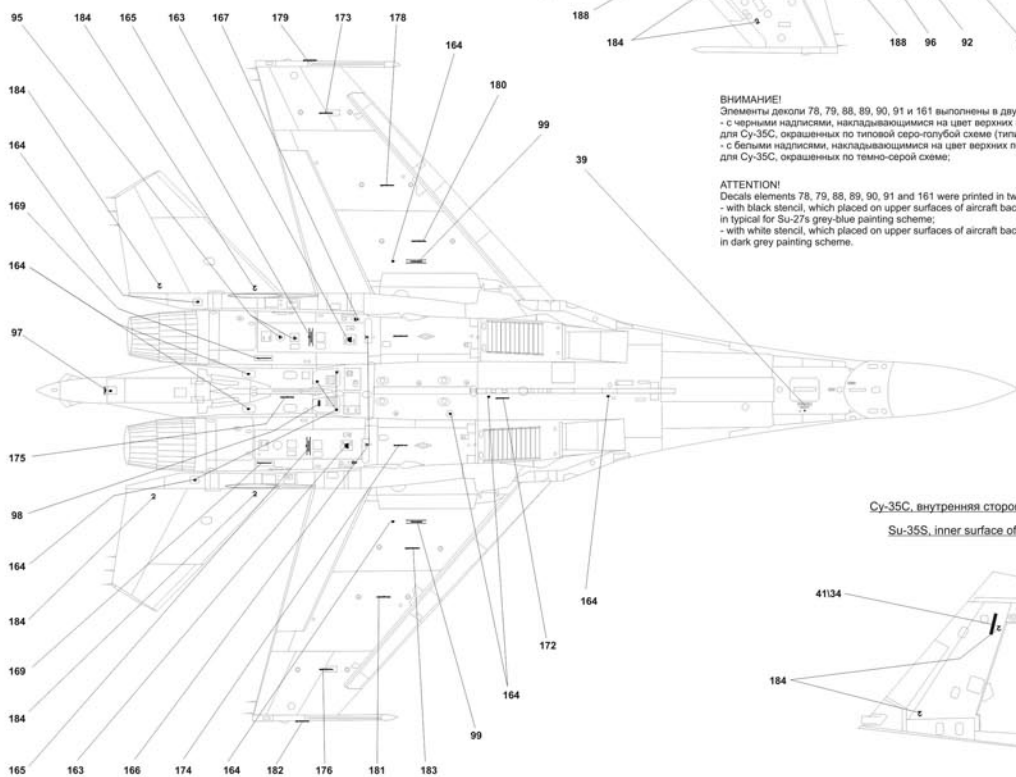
95 184 165 163 167 179 173 178

164

180

99

184

164

169

164

97

175

98

164

184

169

184

165 163 166 174 164 182 176 181 183

99

164

172

164

39

188

184

188 96 92

ВНИМАНИЕ!
Элементы деколи 78, 79, 88, 89, 90, 91 и 161 выполнены в дву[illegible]
- с черными надписями, накладывающимися на цвет верхних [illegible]
для Су-35С, окрашенных по типовой серо-голубой схеме (тип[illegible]
- с белыми надписями, накладывающимися на цвет верхних п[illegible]
для Су-35С, окрашенных по темно-серой схеме;

ATTENTION!
Decals elements 78, 79, 88, 89, 90, 91 and 161 were printed in tw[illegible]
- with black stencil, which placed on upper surfaces of aircraft bac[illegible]
in typical for Su-27s grey-blue painting scheme;
- with white stencil, which placed on upper surfaces of aircraft bac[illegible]
in dark grey painting scheme.

Су-35С, внутренняя сторо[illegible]

Su-35S, inner surface of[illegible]

41\34

184

2 2 2 2 2